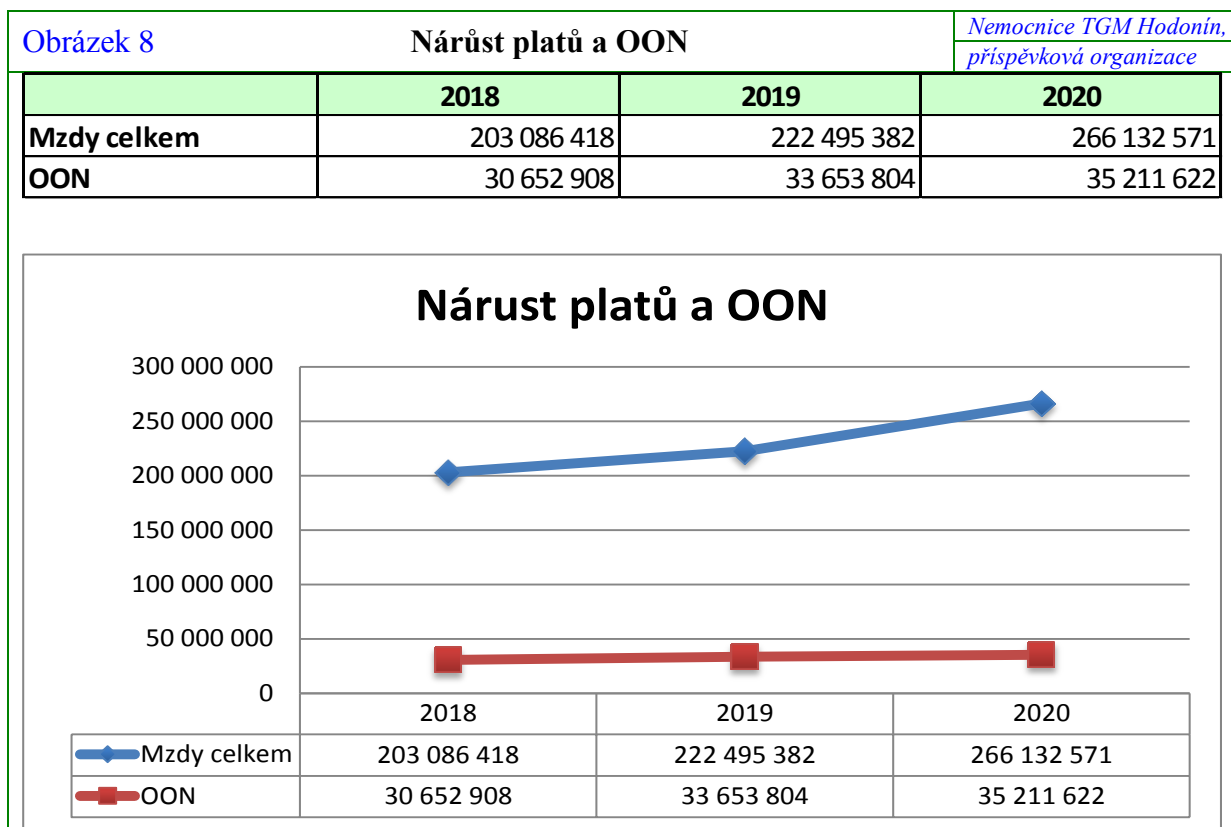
Obrázek 8

Nárůst platů a OON

Nemocnice TGM Hodonín, příspěvková organizace

| | 2018 | 2019 | 2020 |
|---|---|---|---|
| Mzdy celkem | 203 086 418 | 222 495 382 | 266 132 571 |
| OON | 30 652 908 | 33 653 804 | 35 211 622 |

Nárust platů a OON

300 000 000
250 000 000
200 000 000
150 000 000
100 000 000
50 000 000
0

| | 2018 | 2019 | 2020 |
|---|---|---|---|
| Mzdy celkem | 203 086 418 | 222 495 382 | 266 132 571 |
| OON | 30 652 908 | 33 653 804 | 35 211 622 |